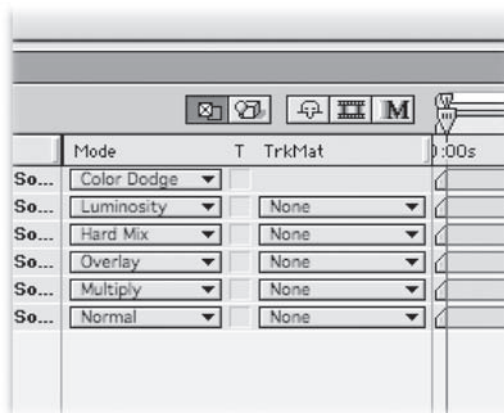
M

| | Mode | T | TrkMat | ):00s |
|---|---|---|---|---|
| So... | Color Dodge | | | |
| So... | Luminosity | | None | |
| So... | Hard Mix | | None | |
| So... | Overlay | | None | |
| So... | Multiply | | None | |
| So... | Normal | | None | |